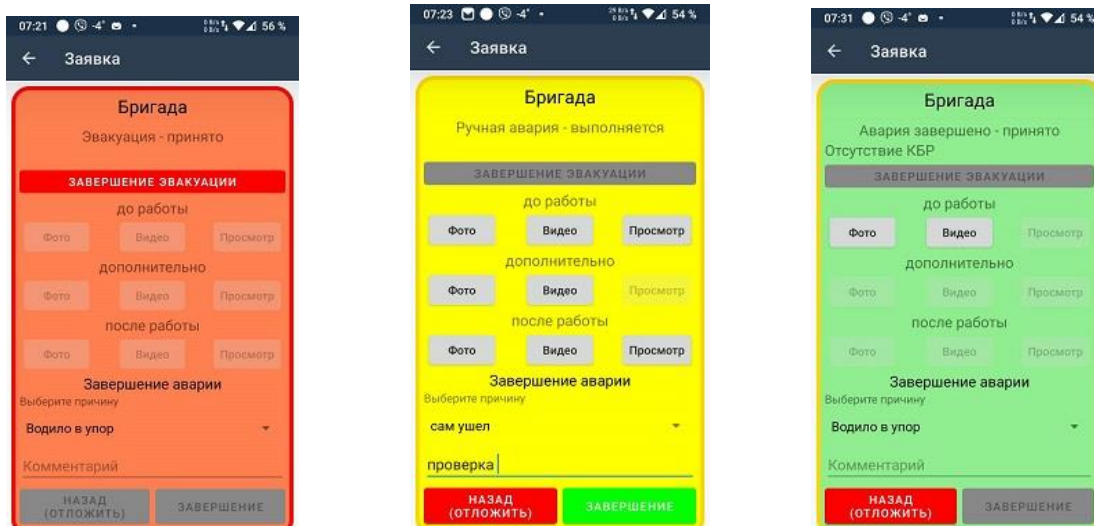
07:21 -4° 56 %
← Заявка
Бригада
Эвакуация - принято
ЗАВЕРШЕНИЕ ЭВАКУАЦИИ
до работы
Фото Видео Просмотр
дополнительно
Фото Видео Просмотр
после работы
Фото Видео Просмотр
Завершение аварии
Выберите причину
Водило в упор
Комментарий
НАЗАД (ОТЛОЖИТЬ) ЗАВЕРШЕНИЕ

07:23 -4° 54 %
← Заявка
Бригада
Ручная авария - выполняется
ЗАВЕРШЕНИЕ ЭВАКУАЦИИ
до работы
Фото Видео Просмотр
дополнительно
Фото Видео Просмотр
после работы
Фото Видео Просмотр
Завершение аварии
Выберите причину
сам ушел
проверка
НАЗАД (ОТЛОЖИТЬ) ЗАВЕРШЕНИЕ

07:31 -4° 54 %
← Заявка
Бригада
Авария завершено - принято
Отсутствие КБР
ЗАВЕРШЕНИЕ ЭВАКУАЦИИ
до работы
Фото Видео Просмотр
дополнительно
Фото Видео Просмотр
после работы
Фото Видео Просмотр
Завершение аварии
Выберите причину
Водило в упор
Комментарий
НАЗАД (ОТЛОЖИТЬ) ЗАВЕРШЕНИЕ